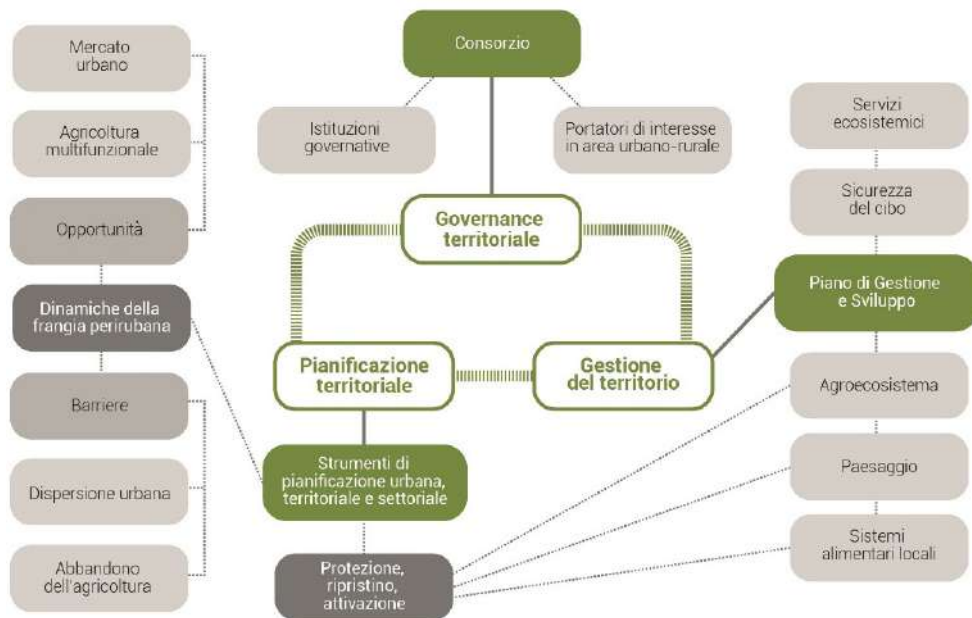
Mercato urbano

Agricoltura multifunzionale

Opportunità

Dinamiche della frangia perirubana

Barriere

Dispersione urbana

Abbandono dell'agricoltura

Consorzio

Istituzioni governative

Portatori di interesse in area urbano-rurale

Governance territoriale

Pianificazione territoriale

Gestione del territorio

Strumenti di pianificazione urbana, territoriale e settoriale

Protezione, ripristino, attivazione

Servizi ecosistemici

Sicurezza del cibo

Piano di Gestione e Sviluppo

Agroecosistema

Paesaggio

Sistemi alimentari locali